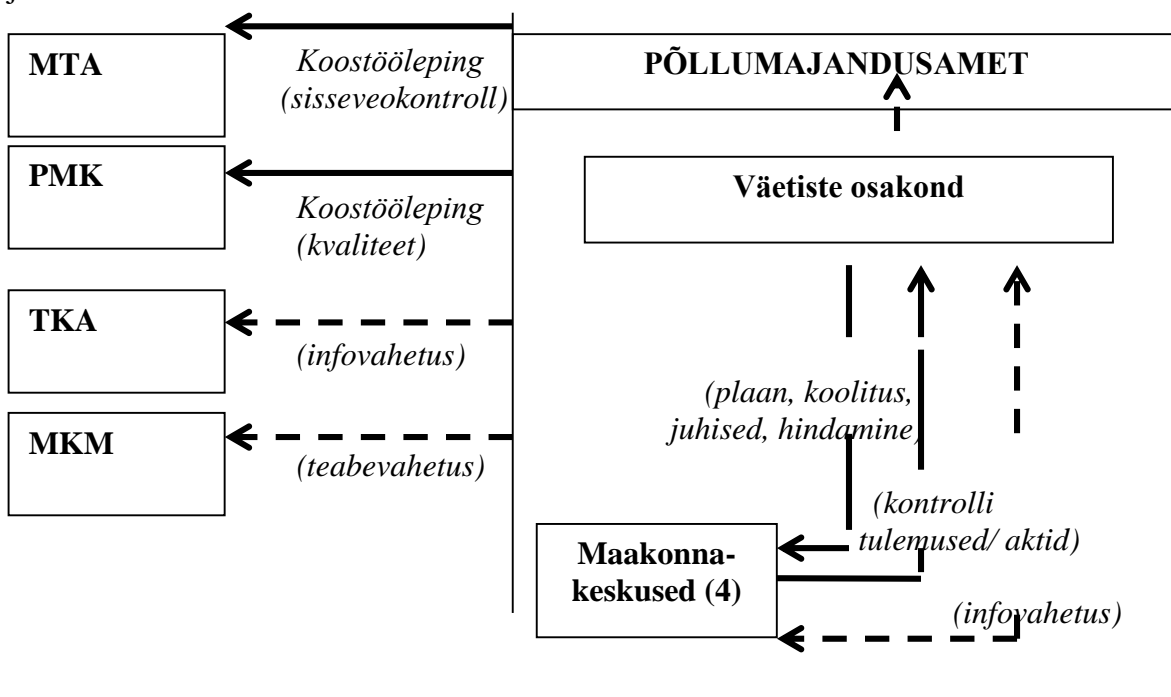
MTA

Koostööleping (sisseveokontroll)

PÕLLUMAJANDUSAMET

PMK

Koostööleping (kvaliteet)

Väetiste osakond

TKA

(infovahetus)

MKM

(teabevahetus)

(plaan, koolitus, juhised, hindamine)

(kontrolli tulemused/ aktid)

Maakonnakeskused (4)

(infovahetus)